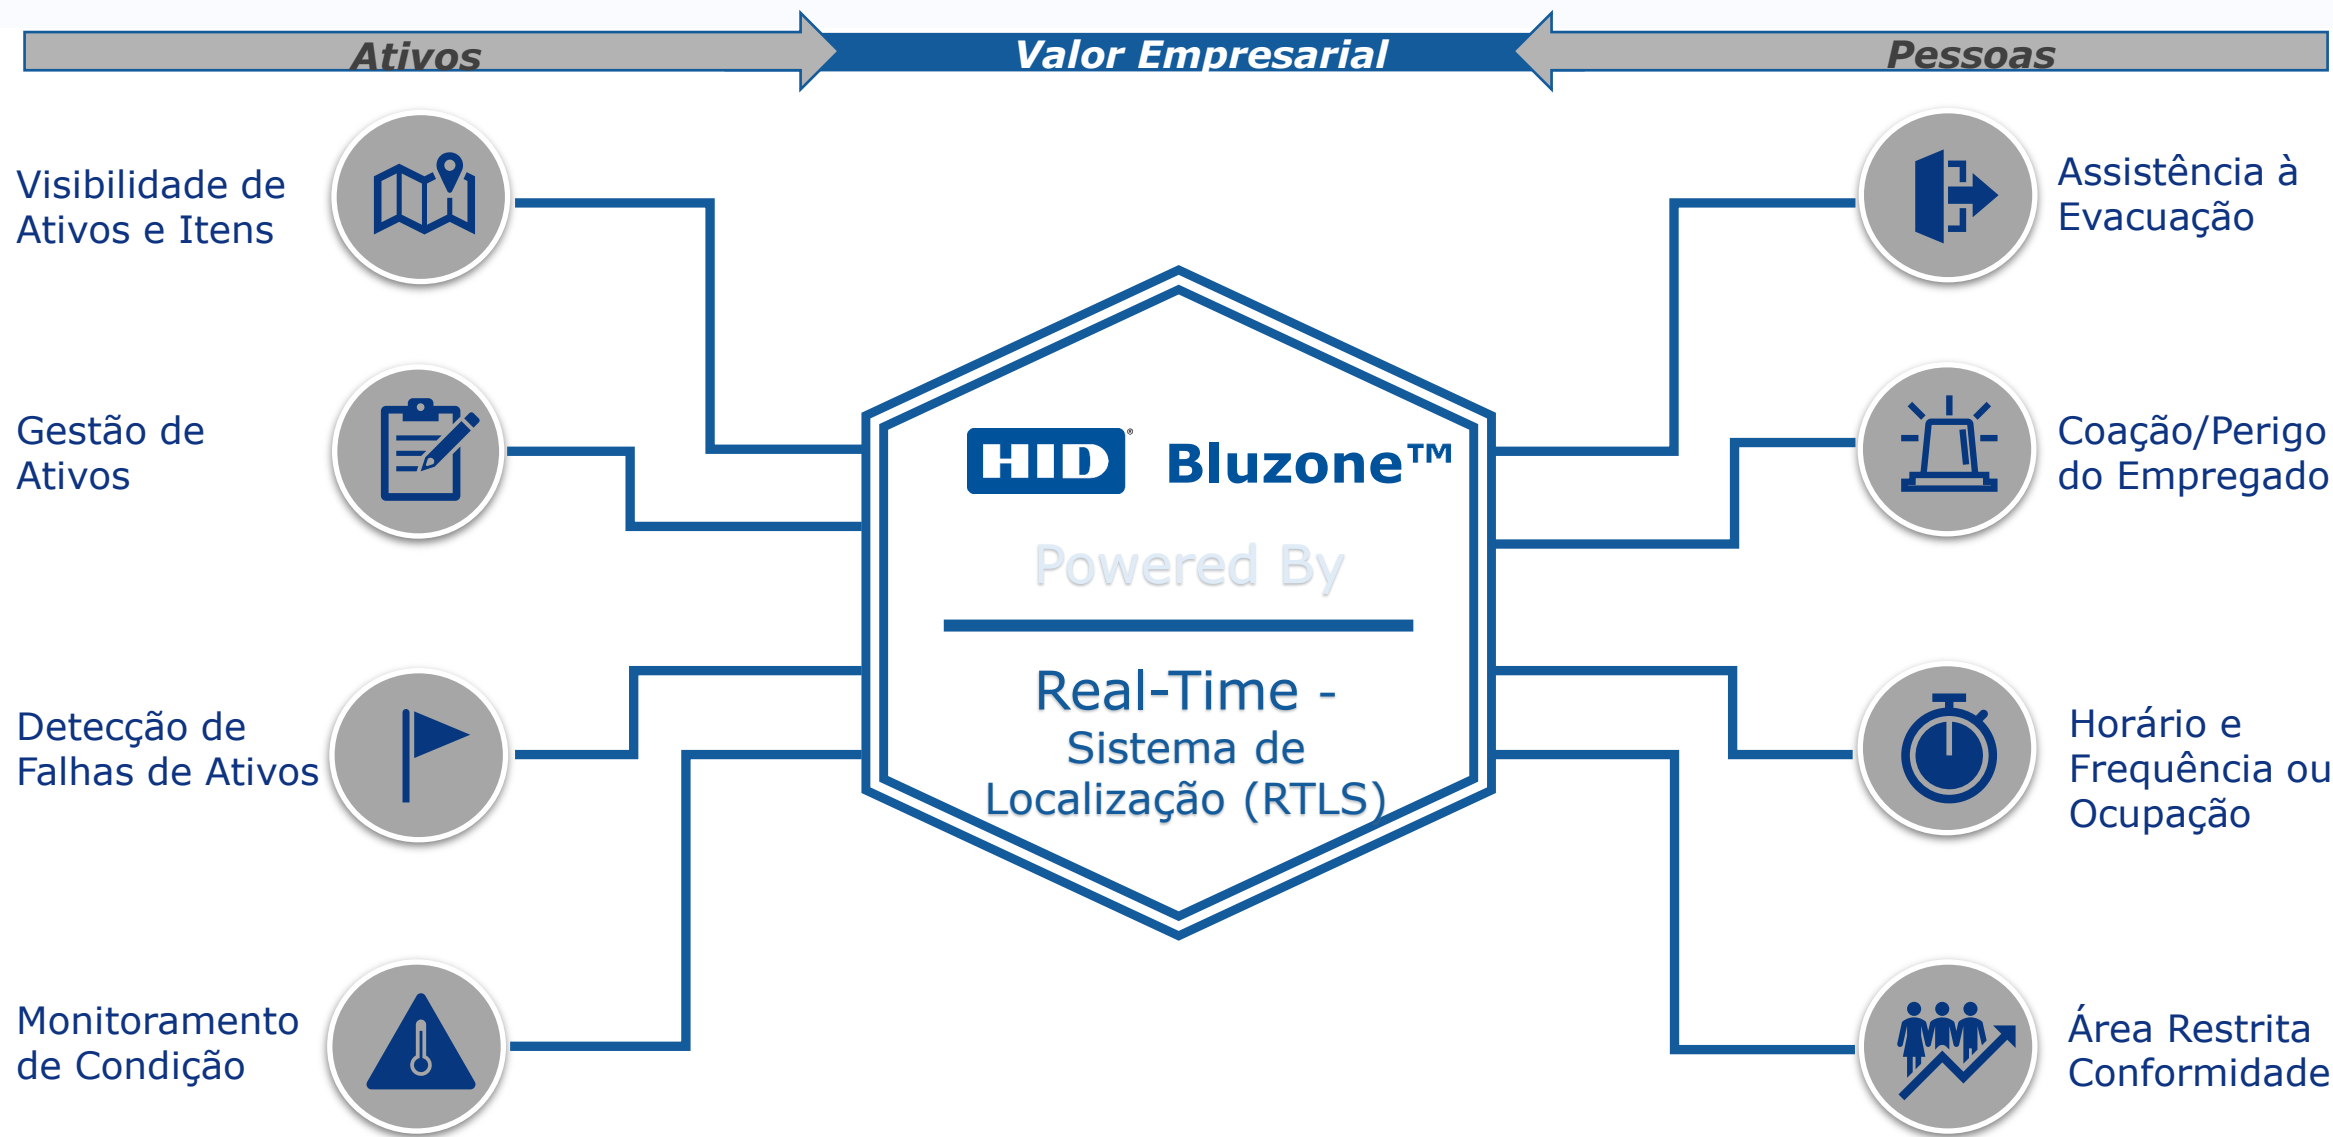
Ativos
Valor Empresarial
Pessoas

Visibilidade de Ativos e Itens

Gestão de Ativos

Detecção de Falhas de Ativos

Monitoramento de Condição

HID® Bluzone™

Powered By

Real-Time - Sistema de Localização (RTLS)

Assistência à Evacuação

Coação/Perigo do Empregado

Horário e Frequência ou Ocupação

Área Restrita Conformidade